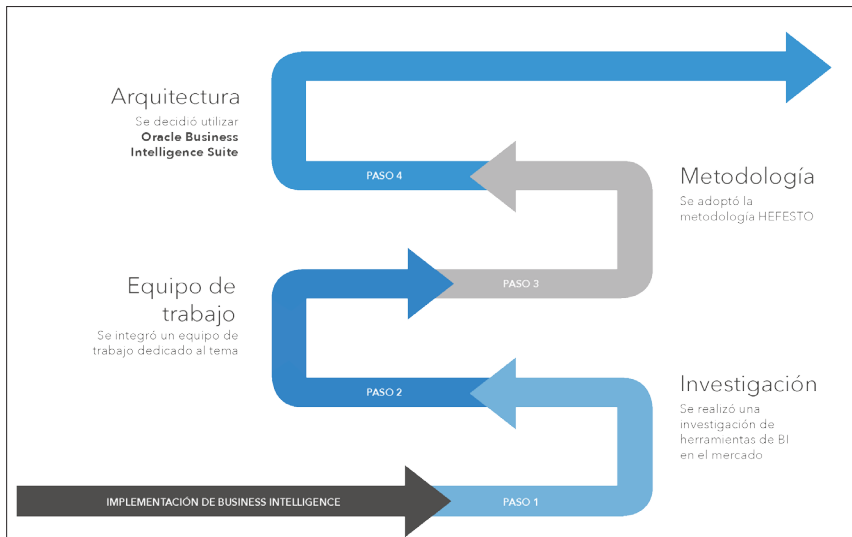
Arquitectura

Se decidió utilizar **Oracle Business Intelligence Suite**

PASO 4

Metodología

Se adoptó la metodología HEFESTO

PASO 3

Equipo de trabajo

Se integró un equipo de trabajo dedicado al tema

PASO 2

Investigación

Se realizó una investigación de herramientas de BI en el mercado

IMPLEMENTACIÓN DE BUSINESS INTELLIGENCE

PASO 1